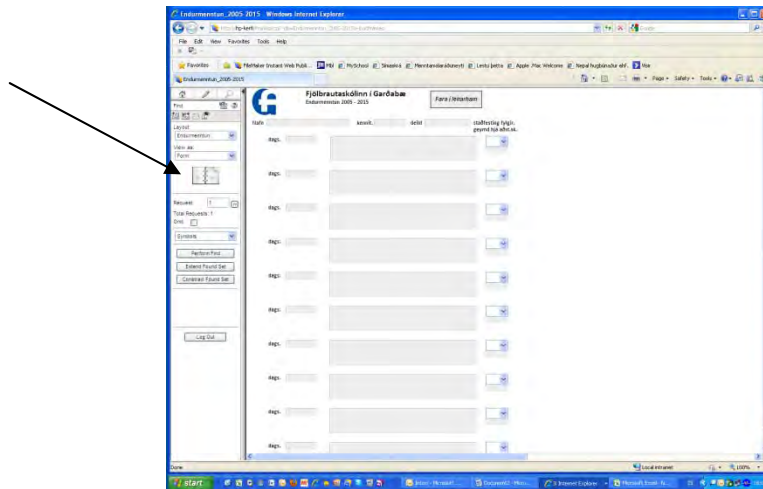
Endurmenntun_2005-2015 - Windows Internet Explorer

File Edit View Favorites Tools Help

Favorites FileMaker Instant Web Publ... MySchool Símaskrá Menntamálaráðuneyti Lentu þetta Apple Mac Welcome Nepal hugbúnaður ehf. Visa

Endurmenntun_2005-2015

Page Safety Tools

Find

Layout
Endurmenntun

View as:
Form

Request: 1
Total Requests: 1
Omit

Symbols

Perform Find
Extend Found Set
Constrain Found Set

Log Out

Fjölbrautaskólinn í Garðabæ
Endurmenntun 2005 - 2015

Fara í Intranet

Nafn kennit. deild staðfesting fylgir, geymd hjá aðst.sk.

dags.

dags.

dags.

dags.

dags.

dags.

dags.

dags.

dags.

dags.

Done

Local intranet

100%

start